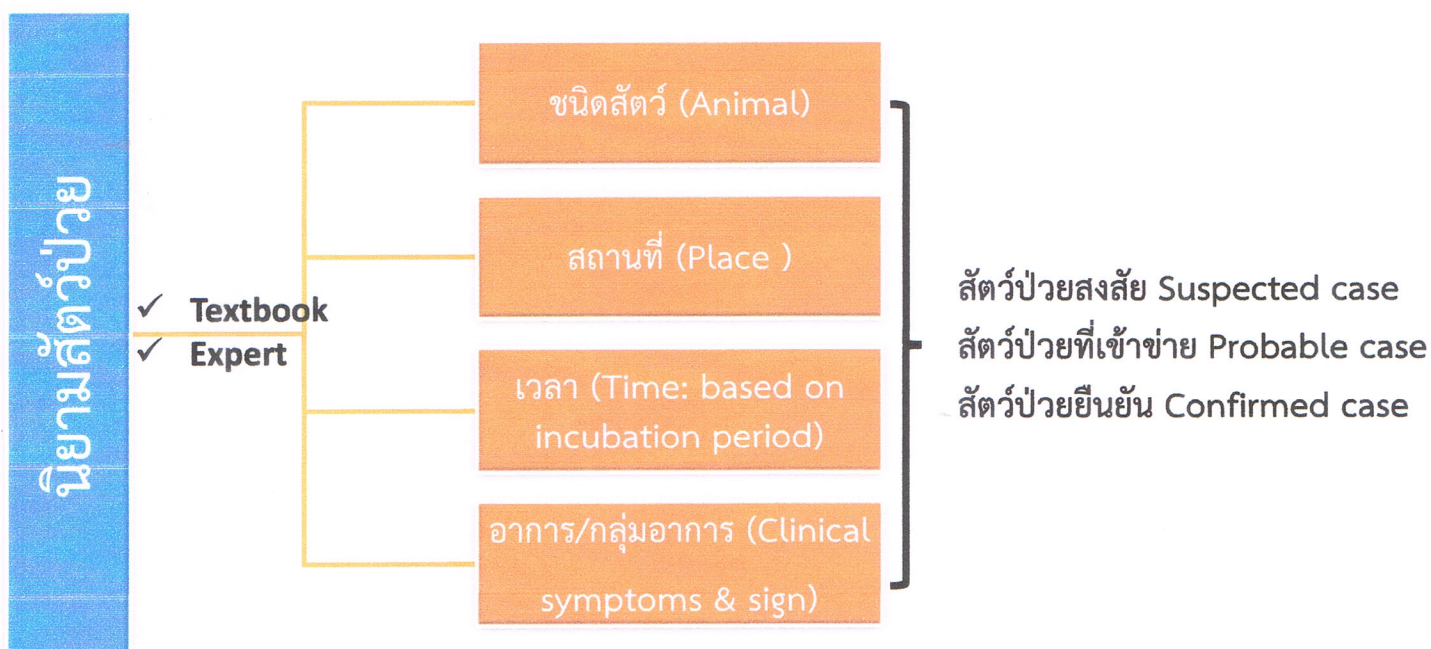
นิยามสัตว์ป่วย

✓ Textbook
✓ Expert

ชนิดสัตว์ (Animal)

สถานที่ (Place )

เวลา (Time: based on incubation period)

อาการ/กลุ่มอาการ (Clinical symptoms & sign)

สัตว์ป่วยสงสัย Suspected case
สัตว์ป่วยที่เข้าข่าย Probable case
สัตว์ป่วยยืนยัน Confirmed case